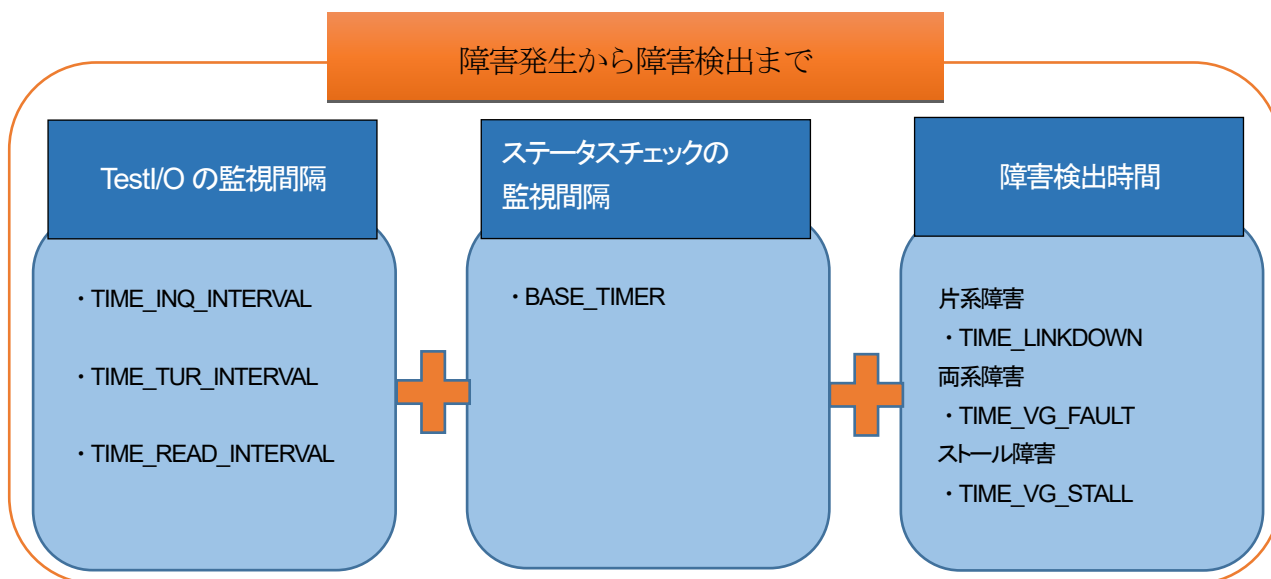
障害発生から障害検出まで

TestI/O の監視間隔

・TIME_INQ_INTERVAL

・TIME_TUR_INTERVAL

・TIME_READ_INTERVAL

ステータスチェックの監視間隔

・BASE_TIMER

障害検出時間

片系障害
・TIME_LINKDOWN
両系障害
・TIME_VG_FAULT
ストール障害
・TIME_VG_STALL